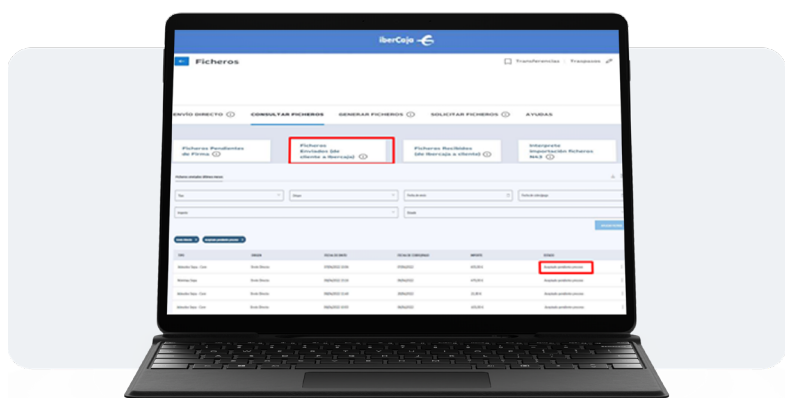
iberCaja

Ficheros

Transferencias | Traspasos

ENVÍO DIRECTO ⓘ CONSULTAR FICHEROS GENERAR FICHEROS ⓘ SOLICITAR FICHEROS ⓘ AYUDAS

Ficheros Pendientes de Firma ⓘ

Ficheros Enviados (de cliente a Ibercaja) ⓘ

Ficheros Recibidos (de Ibercaja a cliente) ⓘ

Interpreta Importación ficheros N43 ⓘ

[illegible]